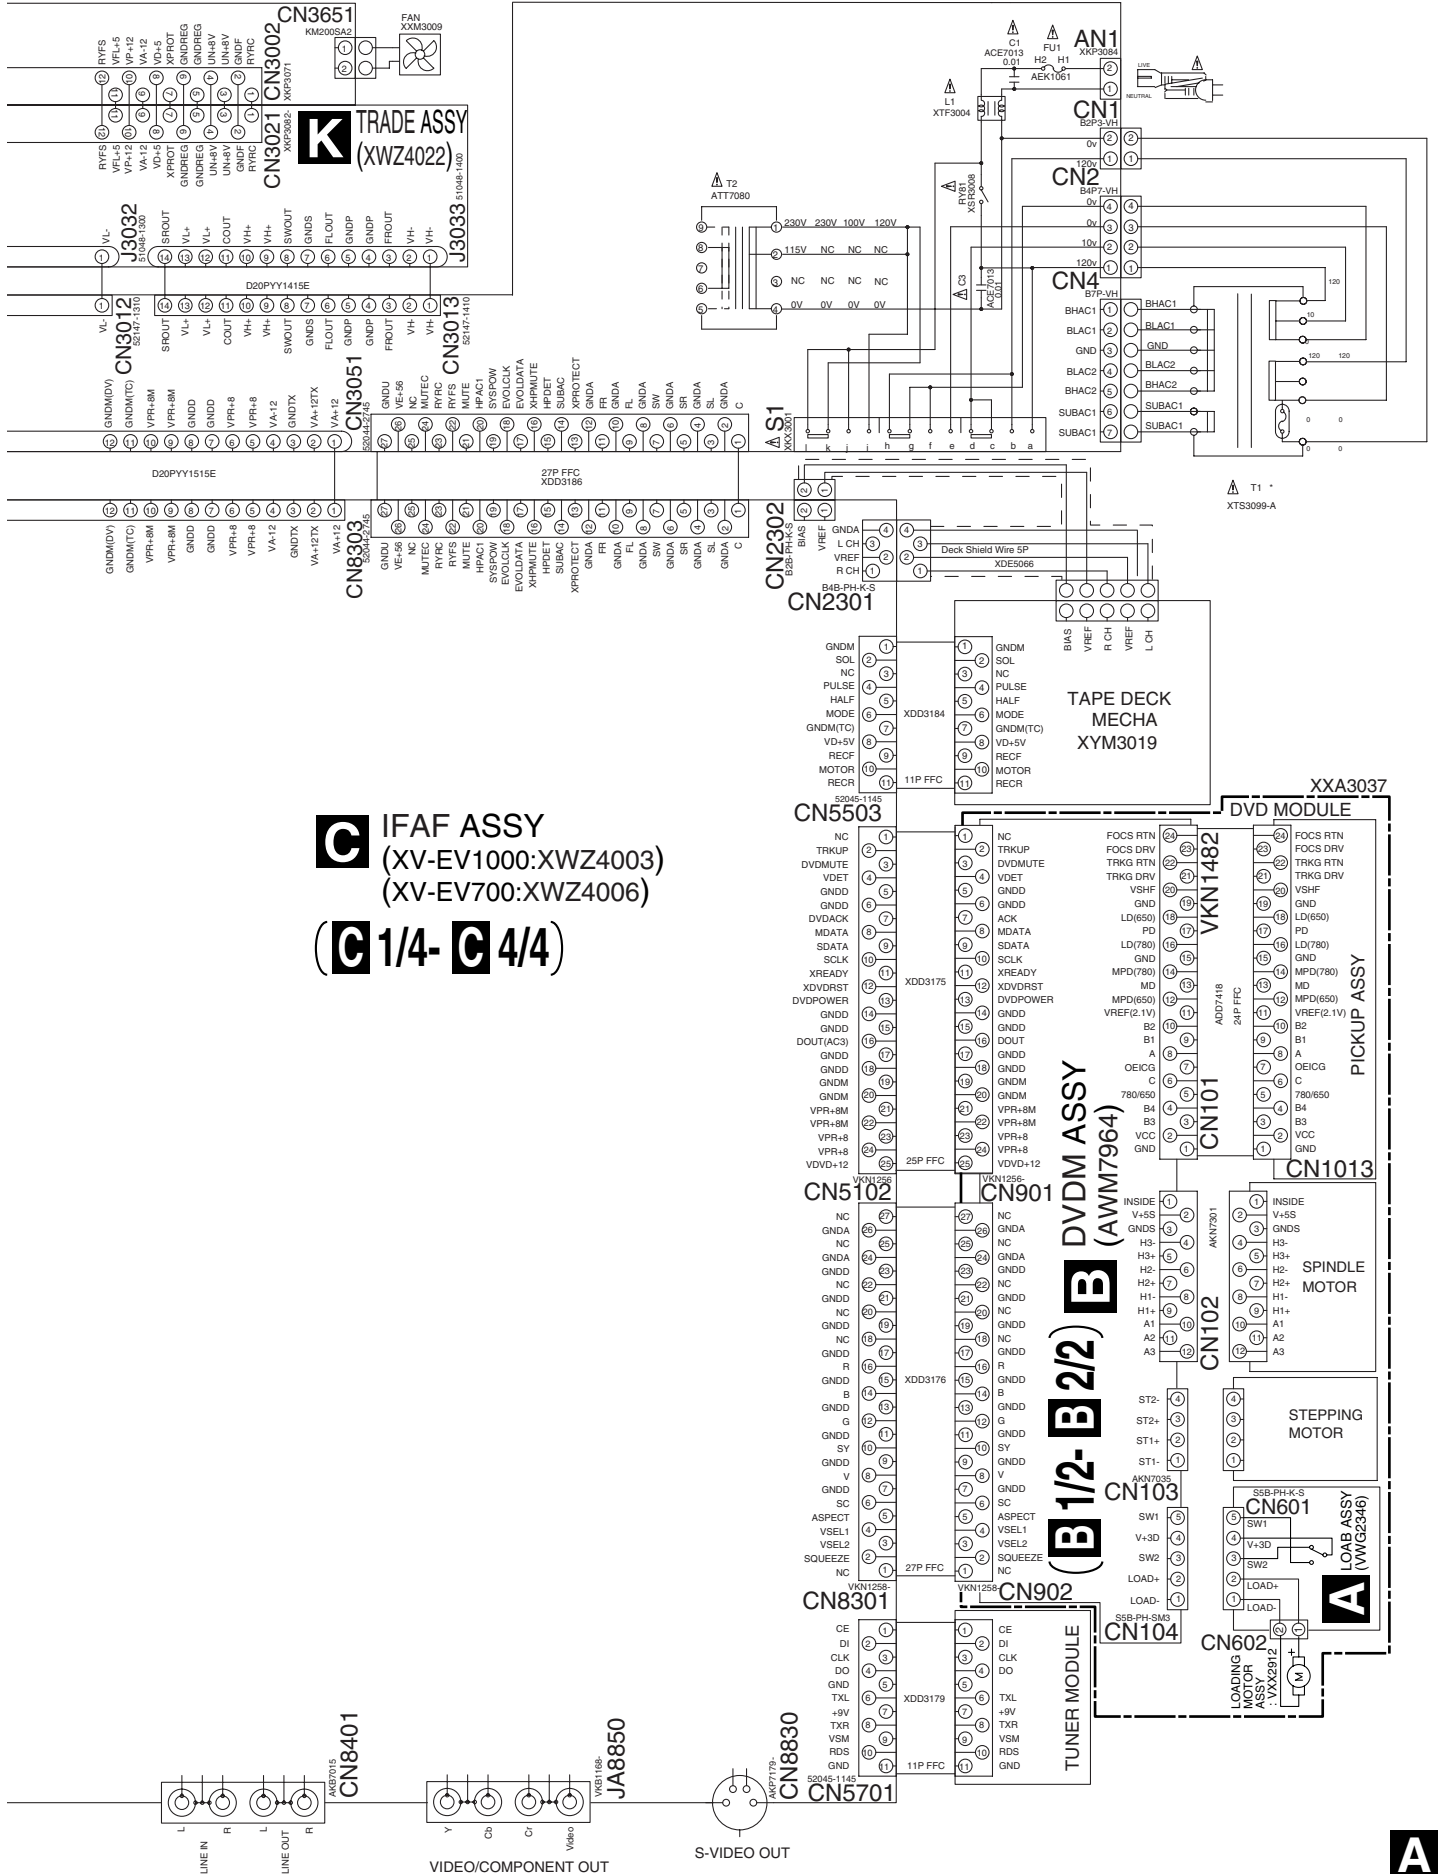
CN3651
FAN
XXM3009
KM200SA2
RYFS
VFL+5
VP+12
VA-12
VD+5
XPROT
GNDREG
GNDREG
UN+8V
UN+8V
GNDF
RYRC
CN3002
XKP3071
RYFS
VFL+5
VP+12
VA-12
VD+5
XPROT
GNDREG
GNDREG
UN+8V
UN+8V
GNDF
RYRC
CN3021
XKP3082-
K TRADE ASSY
(XWZ4022)
51048-1400
J3032
51048-1300
VL-
SROUT
VL+
VL+
COUT
VH+
VH+
SWOUT
GNDS
FLOUT
GNDP
GNDP
FROUT
VH-
VH-
J3033
D20PYY1415E
CN3012
52147-1310
VL-
SROUT
VL+
VL+
COUT
VH+
VH+
SWOUT
GNDS
FLOUT
GNDP
GNDP
FROUT
VH-
VH-
CN3013
52147-1410
C1
ACE7013
0.01
FU1
AEK1061
H2 H1
AN1
XKP3084
LIVE
NEUTRAL
L1
XTF3004
CN1
B2P3-VH
0v
120v
CN2
B4P7-VH
0v
0v
10v
120v
CN4
B7P-VH
T2
ATT7080
230V 230V 100V 120V
115V NC NC NC
NC NC NC NC
0V 0V 0V 0V
RY81
XSR3008
C3
ACE7013
0.01
BHAC1
BLAC1
GND
BLAC2
BHAC2
SUBAC1
SUBAC1
BHAC1
BLAC1
GND
BLAC2
BHAC2
SUBAC1
SUBAC1
120
10
120 120
0 0
0
T1 *
XTS3099-A
GNDM(DV)
GNDM(TC)
VPR+8M
VPR+8M
GNDD
GNDD
VPR+8
VPR+8
VA-12
GNDTX
VA+12TX
VA+12
CN3051
52044-2745
GNDU
VE+56
NC
MUTEC
RYRC
RYFS
MUTE
HPAC1
SYSPOW
EVOLCLK
EVOLDATA
XHPMUTE
HPDET
SUBAC
XPROTECT
GNDA
FR
GNDA
FL
GNDA
SW
GNDA
SR
GNDA
SL
GNDA
C
S1
XKX3001
l k j i h g f e d c b a
D20PYY1515E
27P FFC
XDD3186
GNDM(DV)
GNDM(TC)
VPR+8M
VPR+8M
GNDD
GNDD
VPR+8
VPR+8
VA-12
GNDTX
VA+12TX
VA+12
CN8303
52044-2745
GNDU
VE+56
NC
MUTEC
RYRC
RYFS
MUTE
HPAC1
SYSPOW
EVOLCLK
EVOLDATA
XHPMUTE
HPDET
SUBAC
XPROTECT
GNDA
FR
GNDA
FL
GNDA
SW
GNDA
SR
GNDA
SL
GNDA
C
CN2302
B2B-PH-K-S
BIAS
VREF
GNDA
L CH
VREF
R CH
Deck Shield Wire 5P
XDE5066
B4B-PH-K-S
CN2301
BIAS
VREF
R CH
VREF
L CH
GNDM
SOL
NC
PULSE
HALF
MODE
GNDM(TC)
VD+5V
RECF
MOTOR
RECR
XDD3184
11P FFC
GNDM
SOL
NC
PULSE
HALF
MODE
GNDM(TC)
VD+5V
RECF
MOTOR
RECR
TAPE DECK
MECHA
XYM3019
52045-1145
CN5503
XXA3037
DVD MODULE
C IFAF ASSY
(XV-EV1000:XWZ4003)
(XV-EV700:XWZ4006)
(C 1/4- C 4/4)
NC
TRKUP
DVDMUTE
VDET
GNDD
GNDD
DVDACK
MDATA
SDATA
SCLK
XREADY
XDVDRST
DVDPOWER
GNDD
GNDD
DOUT(AC3)
GNDD
GNDD
GNDM
GNDM
VPR+8M
VPR+8M
VPR+8
VPR+8
VDVD+12
XDD3175
25P FFC
NC
TRKUP
DVDMUTE
VDET
GNDD
GNDD
ACK
MDATA
SDATA
SCLK
XREADY
XDVDRST
DVDPOWER
GNDD
GNDD
DOUT
GNDD
GNDD
GNDM
GNDM
VPR+8M
VPR+8M
VPR+8
VPR+8
VDVD+12
FOCS RTN
FOCS DRV
TRKG RTN
TRKG DRV
VSHF
GND
LD(650)
PD
LD(780)
GND
MPD(780)
MD
MPD(650)
VREF(2.1V)
B2
B1
A
OEICG
C
780/650
B4
B3
VCC
GND
VKN1482
ADD7418
24P FFC
CN101
FOCS RTN
FOCS DRV
TRKG RTN
TRKG DRV
VSHF
GND
LD(650)
PD
LD(780)
GND
MPD(780)
MD
MPD(650)
VREF(2.1V)
B2
B1
A
OEICG
C
780/650
B4
B3
VCC
GND
PICKUP ASSY
CN1013
VKN1256
CN5102
VKN1256-
CN901
DVDM ASSY
(AWM7964)
(B 1/2- B 2/2)
NC
GNDA
NC
GNDA
GNDD
NC
GNDD
NC
GNDD
NC
GNDD
R
GNDD
B
GNDD
G
GNDD
SY
GNDD
V
GNDD
SC
ASPECT
VSEL1
VSEL2
SQUEEZE
NC
XDD3176
27P FFC
NC
GNDA
NC
GNDA
GNDD
NC
GNDD
NC
GNDD
NC
GNDD
R
GNDD
B
GNDD
G
GNDD
SY
GNDD
V
GNDD
SC
ASPECT
VSEL1
VSEL2
SQUEEZE
NC
INSIDE
V+5S
GNDS
H3-
H3+
H2-
H2+
H1-
H1+
A1
A2
A3
CN102
AKN7301
INSIDE
V+5S
GNDS
H3-
H3+
H2-
H2+
H1-
H1+
A1
A2
A3
SPINDLE
MOTOR
ST2-
ST2+
ST1+
ST1-
AKN7035
CN103
STEPPING
MOTOR
SW1
V+3D
SW2
LOAD+
LOAD-
S5B-PH-SM3
CN104
S5B-PH-K-S
CN601
SW1
V+3D
SW2
LOAD+
LOAD-
LOAB ASSY
(VWG2346)
A
CN602
LOADING
MOTOR
ASSY
VXX2912
M
VKN1258-
CN8301
VKN1258-
CN902
CE
DI
CLK
DO
GND
TXL
+9V
TXR
VSM
RDS
GND
XDD3179
11P FFC
CE
DI
CLK
DO
TXL
+9V
TXR
VSM
RDS
GND
TUNER MODULE
52045-1145
CN5701
AKP7179-
CN8830
S-VIDEO OUT
VKB1168-
JA8850
Y
Cb
Cr
Video
VIDEO/COMPONENT OUT
AKB7015
CN8401
L
R
LINE IN
L
R
LINE OUT
A